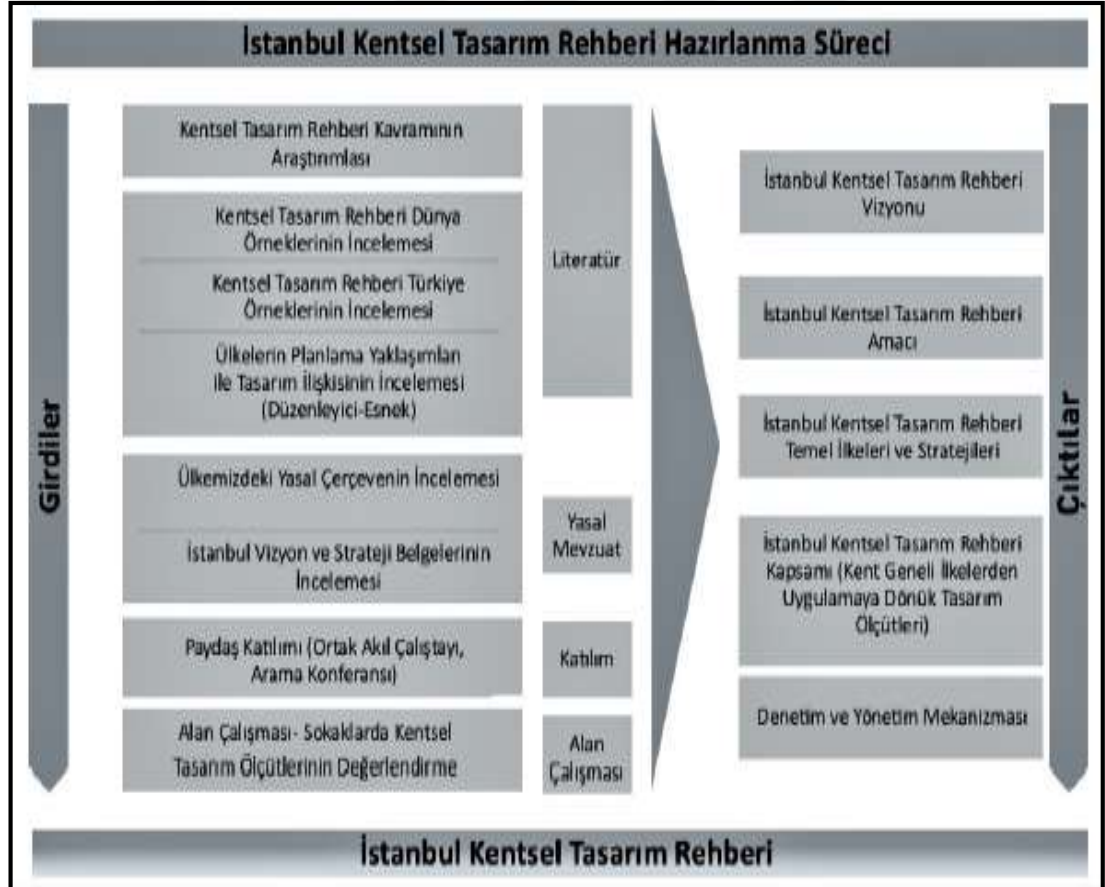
İstanbul Kentsel Tasarım Rehberi Hazırlanma Süreci

Girdiler

Kentsel Tasarım Rehberi Kavramının Araştırılması

Kentsel Tasarım Rehberi Dünya Örneklerinin İncelemesi

Kentsel Tasarım Rehberi Türkiye Örneklerinin İncelemesi

Ülkelerin Planlama Yaklaşımları ile Tasarım İlişkisinin İncelemesi (Düzenleyici-Esnek)

Literatür

Ülkemizdeki Yasal Çerçevenin İncelemesi

İstanbul Vizyon ve Strateji Belgelerinin İncelemesi

Yasal Mevzuat

Paydaş Katılımı (Ortak Akıl Çalıştayı, Arama Konferansı)

Katılım

Alan Çalışması- Sokaklarda Kentsel Tasarım Ölçütlerinin Değerlendirme

Alan Çalışması

İstanbul Kentsel Tasarım Rehberi Vizyonu

İstanbul Kentsel Tasarım Rehberi Amacı

İstanbul Kentsel Tasarım Rehberi Temel İlkeleri ve Stratejileri

İstanbul Kentsel Tasarım Rehberi Kapsamı (Kent Geneli İlkelerden Uygulamaya Dönük Tasarım Ölçütleri)

Denetim ve Yönetim Mekanizması

Çıktılar

İstanbul Kentsel Tasarım Rehberi